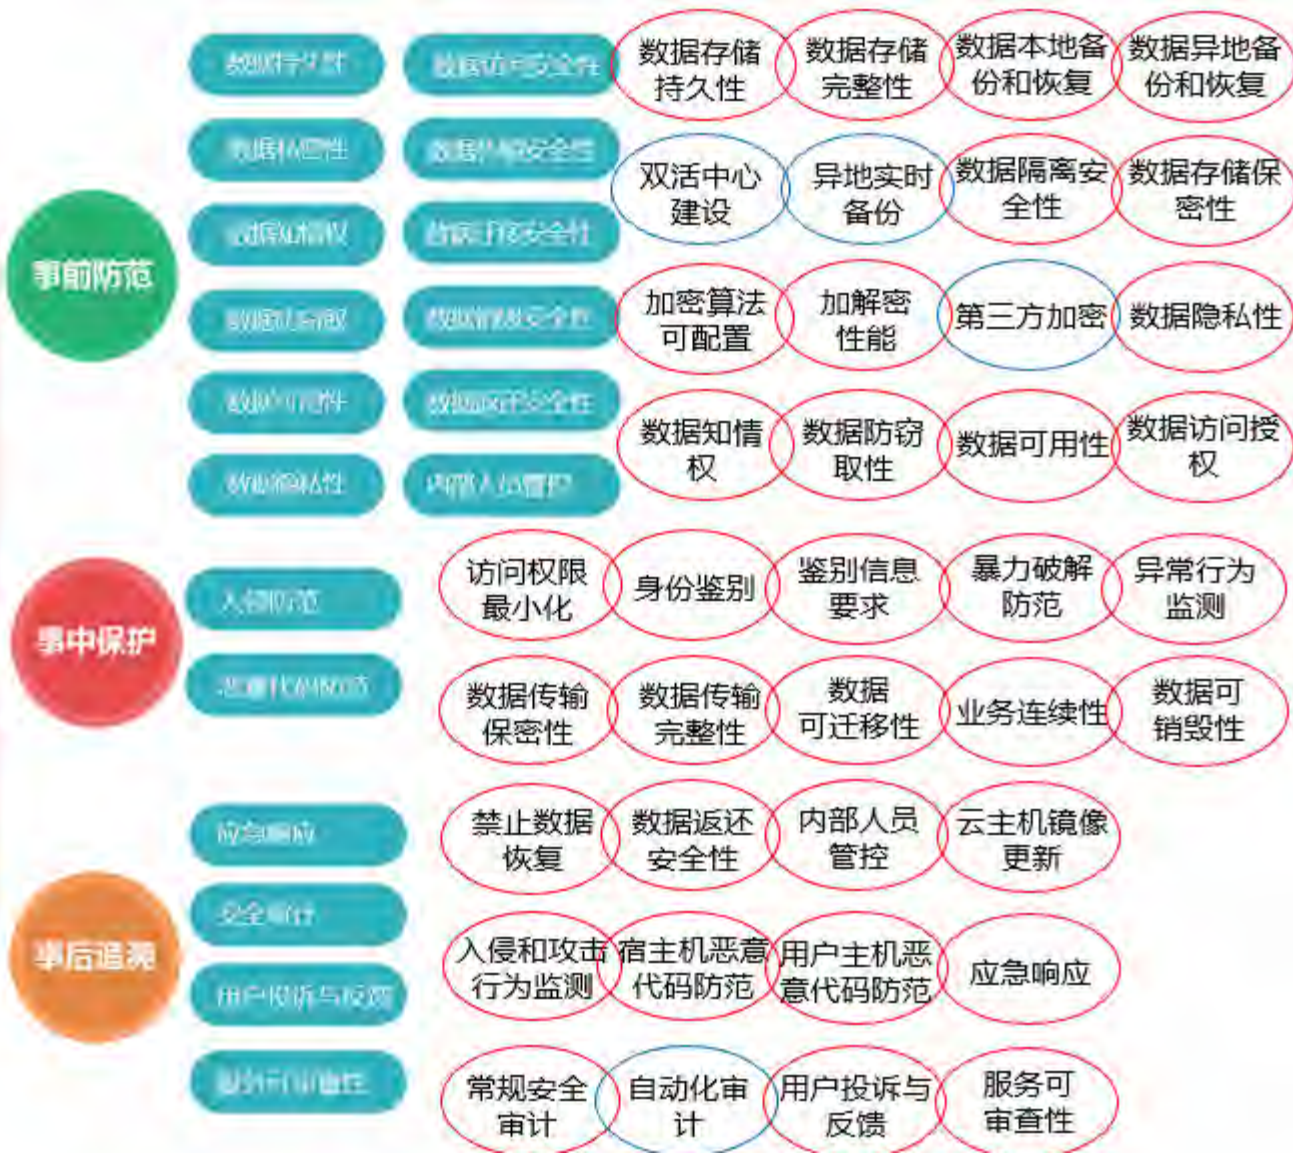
事前防范

数据持久性 | 数据访问安全性
数据私密性 | 数据传输安全性
数据知情权 | 数据存储安全性
数据访问权 | 数据销毁安全性
数据可用性 | 数据返还安全性
数据隐私性 | 内部人员管控

数据存储持久性
数据存储完整性
数据本地备份和恢复
数据异地备份和恢复
双活中心建设
异地实时备份
数据隔离安全性
数据存储保密性
加密算法可配置
加解密性能
第三方加密
数据隐私性
数据知情权
数据防窃取性
数据可用性
数据访问授权

事中保护

入侵防范
恶意代码防范

访问权限最小化
身份鉴别
鉴别信息要求
暴力破解防范
异常行为监测
数据传输保密性
数据传输完整性
数据可迁移性
业务连续性
数据可销毁性

事后追溯

应急响应
安全审计
用户投诉与反馈
服务可审查性

禁止数据恢复
数据返还安全性
内部人员管控
云主机镜像更新
入侵和攻击行为监测
宿主机恶意代码防范
用户主机恶意代码防范
应急响应
常规安全审计
自动化审计
用户投诉与反馈
服务可审查性